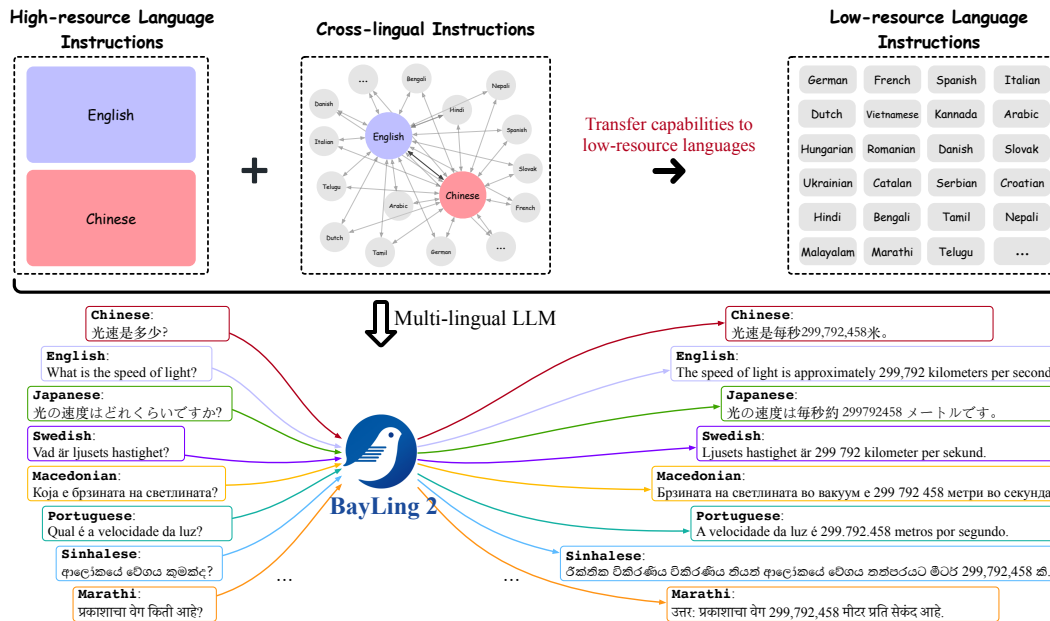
High-resource Language Instructions

English

Chinese

+

Cross-lingual Instructions

...
Bengali
Nepali
Danish
Hindi
Italian
English
Spanish
Slovak
Telugu
Chinese
Arabic
French
Dutch
Tamil
German
...

Transfer capabilities to low-resource languages

Low-resource Language Instructions

| German | French | Spanish | Italian |
|---|---|---|---|
| Dutch | Vietnamese | Kannada | Arabic |
| Hungarian | Romanian | Danish | Slovak |
| Ukrainian | Catalan | Serbian | Croatian |
| Hindi | Bengali | Tamil | Nepali |
| Malayalam | Marathi | Telugu | ... |

Multi-lingual LLM

Chinese:
光速是多少?

English:
What is the speed of light?

Japanese:
光の速度はどれくらいですか?

Swedish:
Vad är ljusets hastighet?

Macedonian:
Која е брзината на светлината?

Portuguese:
Qual é a velocidade da luz?

Sinhalese:
ආලෝකයේ වේගය කුමක්ද?

Marathi:
प्रकाशाचा वेग किती आहे?

...

BayLing 2

...

Chinese:
光速是每秒299,792,458米。

English:
The speed of light is approximately 299,792 kilometers per second

Japanese:
光の速度は每秒約 299792458 メートルです。

Swedish:
Ljusets hastighet är 299 792 kilometer per sekund.

Macedonian:
Брзината на светлината во вакуум е 299 792 458 метри во секунда

Portuguese:
A velocidade da luz é 299.792.458 metros por segundo.

Sinhalese:
ඊක්තික විකිරණය විකිරණය තියත් ආලෝකයේ වේගය තත්පරයට මීටර් 299,792,458 කි.

Marathi:
उत्तर: प्रकाशाचा वेग 299,792,458 मीटर प्रति सेकंद आहे.